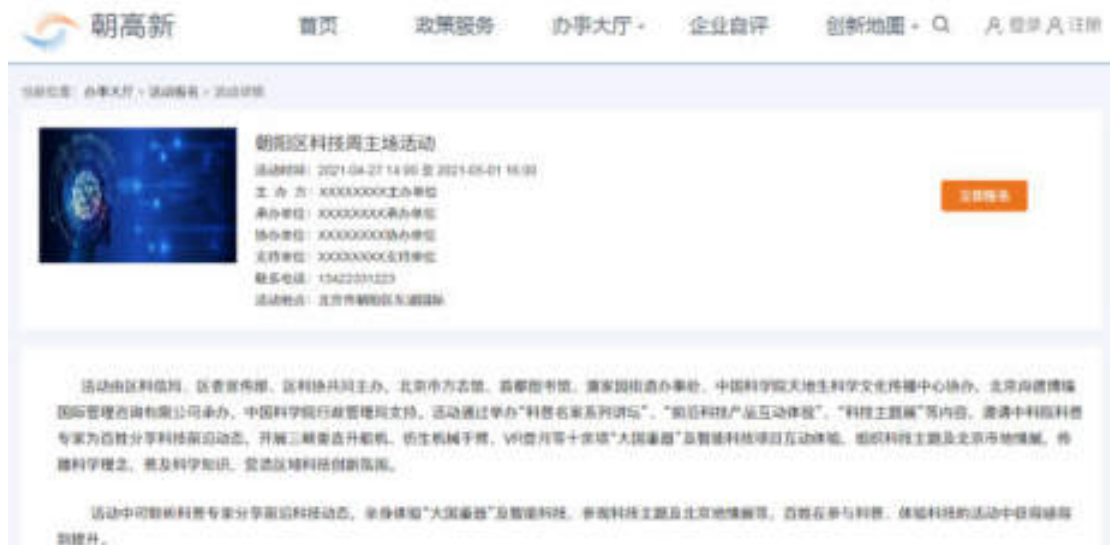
朝高新

首页　政策服务　办事大厅 ▾　企业自评　创新地图 ▾

登录　注册

当前位置：办事大厅 > 活动报名 > 活动详情

朝阳区科技周主场活动

活动时间：2021-04-27 14:00 至 2021-05-01 16:00
主 办 方：XXXXXXXX主办单位
承办单位：XXXXXXXX承办单位
协办单位：XXXXXXXX协办单位
支持单位：XXXXXXXX支持单位
联系电话：13422331223
活动地点：北京市朝阳区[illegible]

立即报名

活动由区科信局、区委宣传部、区科协共同主办，北京市方志馆、首都图书馆、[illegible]办事处、中国科学院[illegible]中心协办，北京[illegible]国际管理咨询有限公司承办，中国科学院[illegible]支持。活动通过举办“科普名家系列讲坛”、“前沿科技产品互动体验”、“科技主题展”等内容，邀请中科院科普专家为百姓分享科技前沿动态，开展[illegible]、仿生机械手臂、VR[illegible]“大国重器”及智能科技项目互动体验，组织科技主题及北京市地情展，传播科学理念，普及科学知识，营造区域科技创新氛围。

活动中可聆听科普专家分享前沿科技动态，亲身体验“大国重器”及智能科技，参观科技主题及北京市地情展等，百姓在参与科普、体验科技的活动中获得感得到提升。